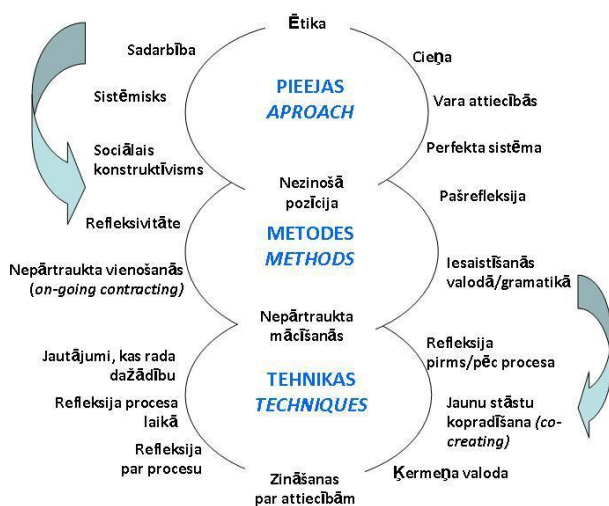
Ētika

Sadarbība

Cieņa

PIEEJAS
APROACH

Sistēmisks

Vara attiecībās

Sociālais konstruktīvisms

Perfekta sistēma

Nezinošā pozīcija

Pašrefleksija

Refleksivitāte

METODES
METHODS

Nepārtraukta vienošanās (on-going contracting)

Iesaistīšanās valodā/gramatikā

Nepārtraukta mācīšanās

Jautājumi, kas rada dažādību

Refleksija pirms/pēc procesa

TEHNIKAS
TECHNIQUES

Refleksija procesa laikā

Jaunu stāstu kopradīšana (co-creating)

Refleksija par procesu

Ķermeņa valoda

Zināšanas par attiecībām